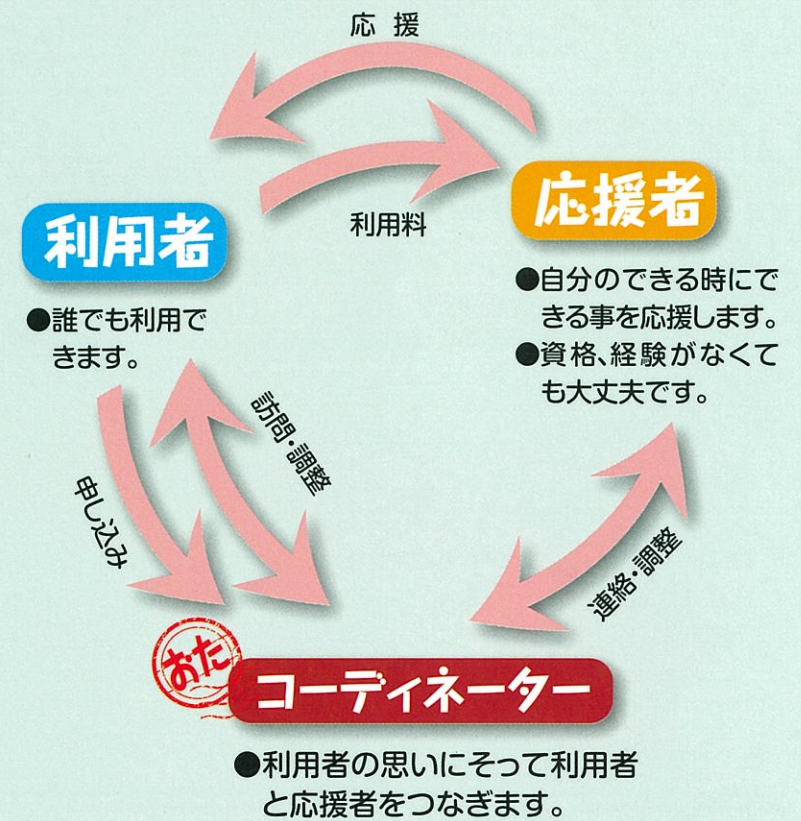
応援

利用料

利用者

●誰でも利用できます。

応援者

●自分のできる時にできる事を応援します。

●資格、経験がなくても大丈夫です。

訪問・調整

申し込み

連絡・調整

おた

コーディネーター

●利用者の思いにそって利用者と応援者をつなぎます。